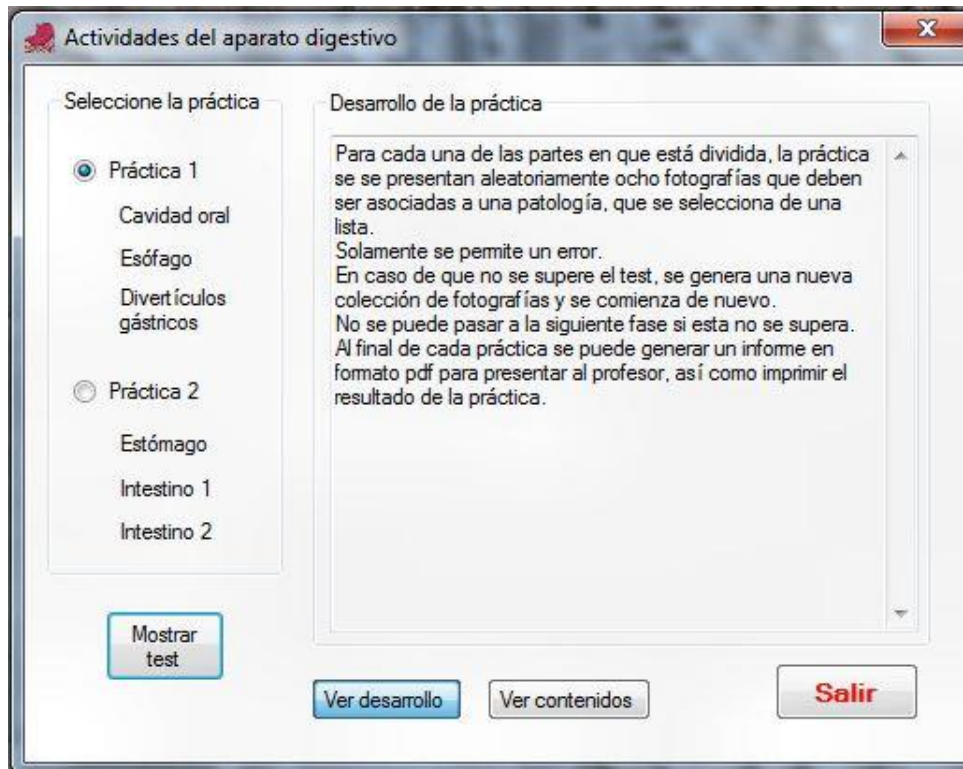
Actividades del aparato digestivo

Seleccione la práctica

Práctica 1

Cavidad oral

Esófago

Divertículos gástricos

Práctica 2

Estómago

Intestino 1

Intestino 2

Mostrar test

Desarrollo de la práctica

Para cada una de las partes en que está dividida, la práctica se se presentan aleatoriamente ocho fotografías que deben ser asociadas a una patología, que se selecciona de una lista.
Solamente se permite un error.
En caso de que no se supere el test, se genera una nueva colección de fotografías y se comienza de nuevo.
No se puede pasar a la siguiente fase si esta no se supera.
Al final de cada práctica se puede generar un informe en formato pdf para presentar al profesor, así como imprimir el resultado de la práctica.

Ver desarrollo

Ver contenidos

Salir